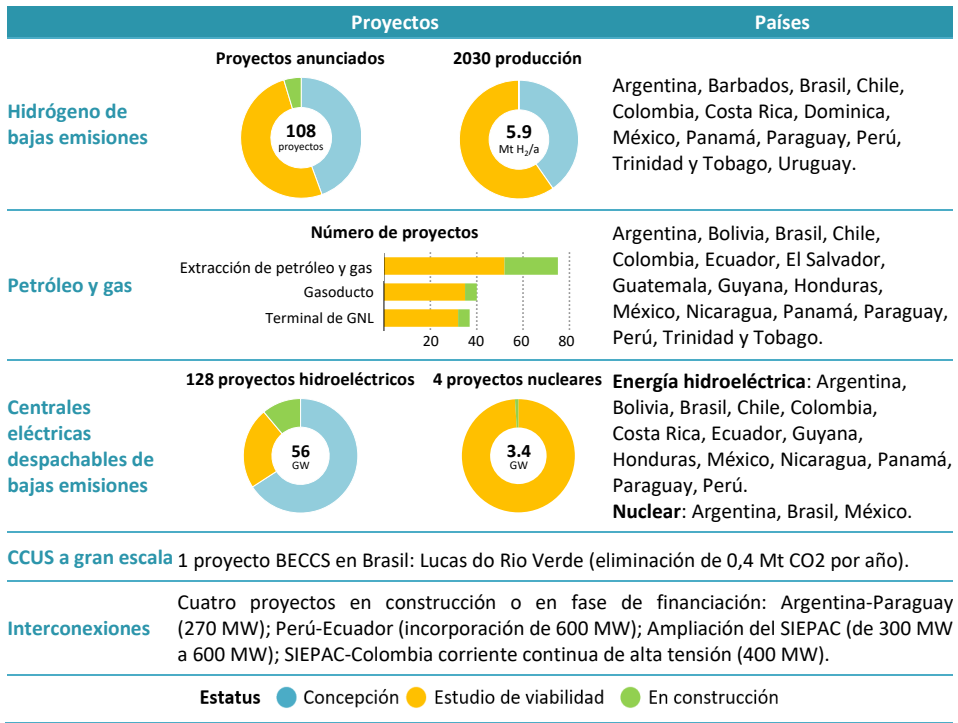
| | Proyectos | Países |
|---|---|---|
| Hidrógeno de bajas emisiones | Proyectos anunciados: 108 proyectos; 2030 producción: 5.9 Mt $H_2$/a | Argentina, Barbados, Brasil, Chile, Colombia, Costa Rica, Dominica, México, Panamá, Paraguay, Perú, Trinidad y Tobago, Uruguay. |
| Petróleo y gas | Número de proyectos: Extracción de petróleo y gas; Gasoducto; Terminal de GNL; 20 40 60 80 | Argentina, Bolivia, Brasil, Chile, Colombia, Ecuador, El Salvador, Guatemala, Guyana, Honduras, México, Nicaragua, Panamá, Paraguay, Perú, Trinidad y Tobago. |
| Centrales eléctricas despachables de bajas emisiones | 128 proyectos hidroeléctricos: 56 GW; 4 proyectos nucleares: 3.4 GW | **Energía hidroeléctrica**: Argentina, Bolivia, Brasil, Chile, Colombia, Costa Rica, Ecuador, Guyana, Honduras, México, Nicaragua, Panamá, Paraguay, Perú. **Nuclear**: Argentina, Brasil, México. |
| CCUS a gran escala | 1 proyecto BECCS en Brasil: Lucas do Rio Verde (eliminación de 0,4 Mt CO2 por año). | |
| Interconexiones | Cuatro proyectos en construcción o en fase de financiación: Argentina-Paraguay (270 MW); Perú-Ecuador (incorporación de 600 MW); Ampliación del SIEPAC (de 300 MW a 600 MW); SIEPAC-Colombia corriente continua de alta tensión (400 MW). | |

**Estatus** Concepción Estudio de viabilidad En construcción